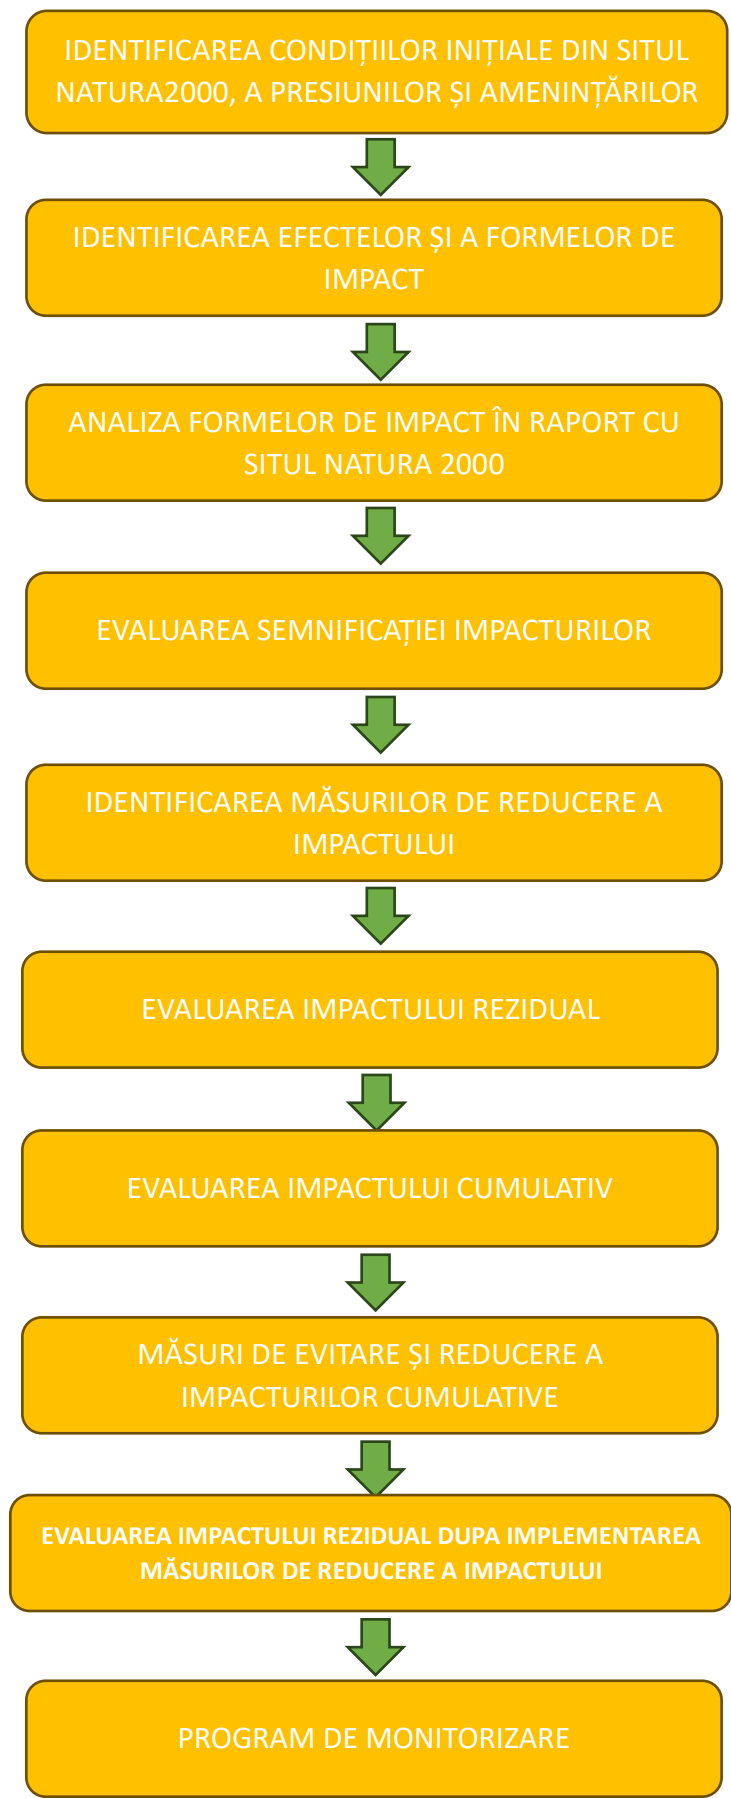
IDENTIFICAREA CONDIȚIILOR INIȚIALE DIN SITUL NATURA2000, A PRESIUNILOR ȘI AMENINȚĂRILOR

IDENTIFICAREA EFECTELOR ȘI A FORMELOR DE IMPACT

ANALIZA FORMELOR DE IMPACT ÎN RAPORT CU SITUL NATURA 2000

EVALUAREA SEMNIFICAȚIEI IMPACTURILOR

IDENTIFICAREA MĂSURILOR DE REDUCERE A IMPACTULUI

EVALUAREA IMPACTULUI REZIDUAL

EVALUAREA IMPACTULUI CUMULATIV

MĂSURI DE EVITARE ȘI REDUCERE A IMPACTURILOR CUMULATIVE

EVALUAREA IMPACTULUI REZIDUAL DUPA IMPLEMENTAREA MĂSURILOR DE REDUCERE A IMPACTULUI

PROGRAM DE MONITORIZARE